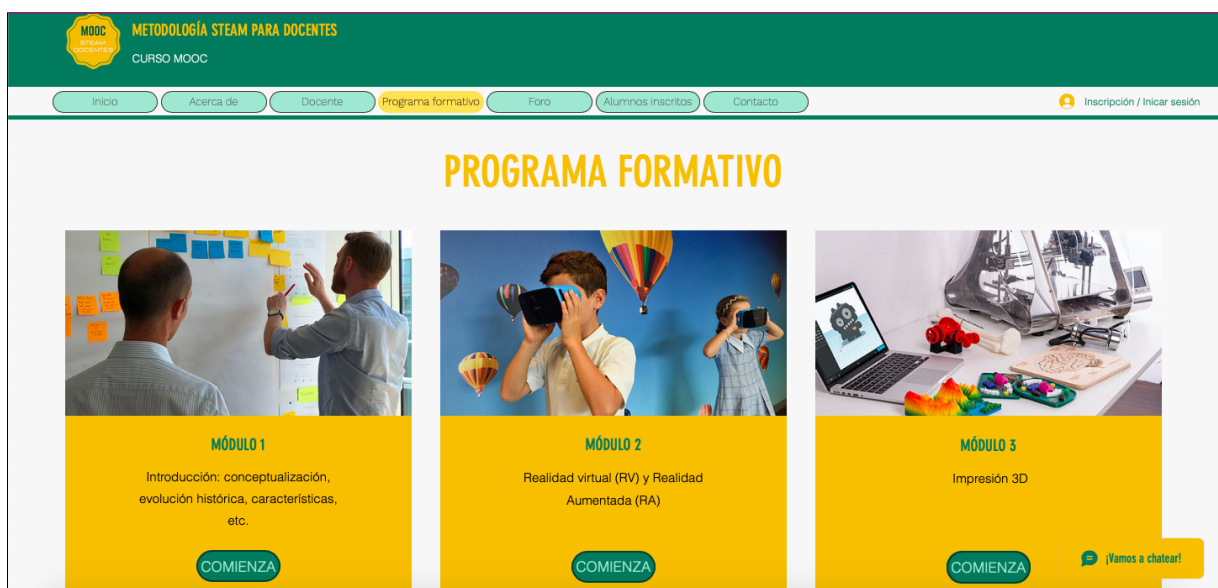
MOOC
STEAM
DOCENTES

METODOLOGÍA STEAM PARA DOCENTES
CURSO MOOC

Inicio
Acerca de
Docente
Programa formativo
Foro
Alumnos inscritos
Contacto

Inscripción / Iniciar sesión

PROGRAMA FORMATIVO

MÓDULO 1
Introducción: conceptualización, evolución histórica, características, etc.
COMIENZA

MÓDULO 2
Realidad virtual (RV) y Realidad Aumentada (RA)
COMIENZA

MÓDULO 3
Impresión 3D
COMIENZA

¡Vamos a chatear!